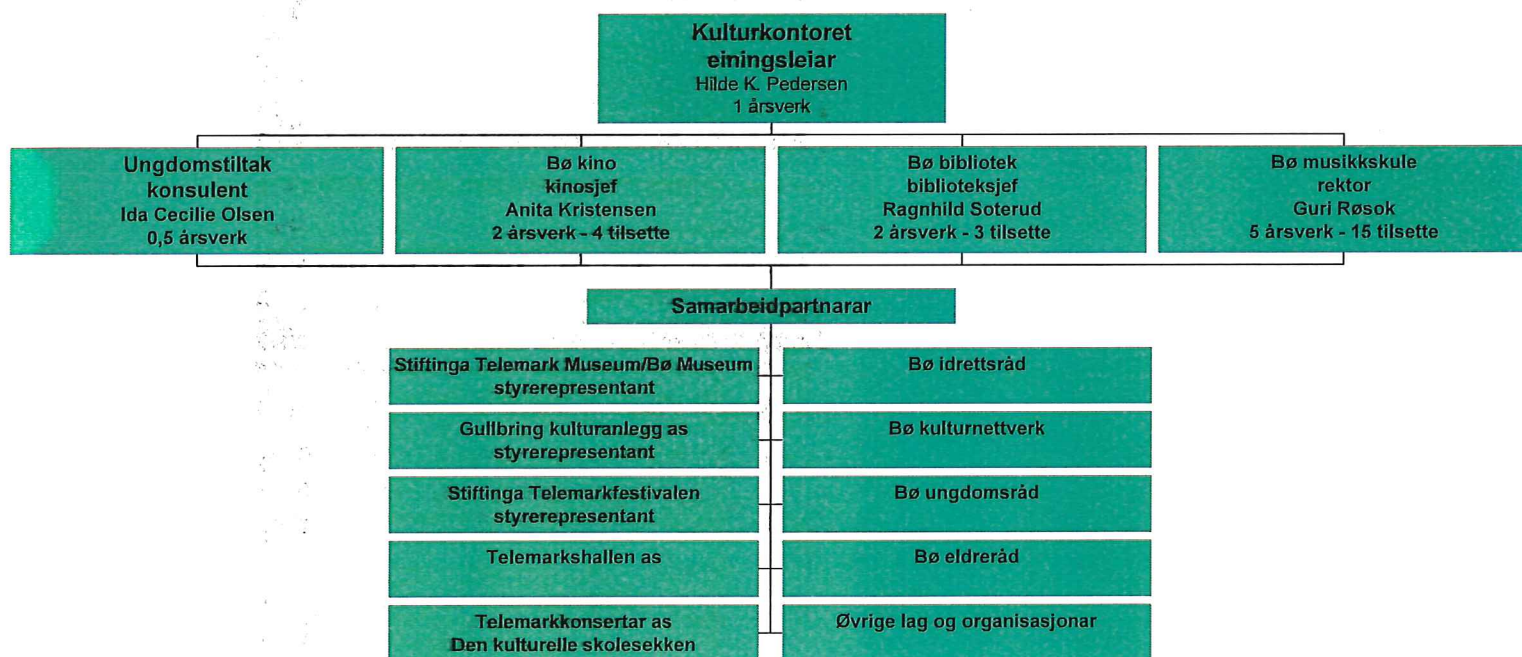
Kulturkontoret
einingsleiar
Hilde K. Pedersen
1 årsverk

Ungdomstiltak
konsulent
Ida Cecilie Olsen
0,5 årsverk

Bø kino
kinosjef
Anita Kristensen
2 årsverk - 4 tilsette

Bø bibliotek
biblioteksjef
Ragnhild Soterud
2 årsverk - 3 tilsette

Bø musikkskule
rektor
Guri Røsok
5 årsverk - 15 tilsette

Samarbeidpartnarar

Stiftinga Telemark Museum/Bø Museum
styrerepresentant

Gullbring kulturanlegg as
styrerepresentant

Stiftinga Telemarkfestivalen
styrerepresentant

Telemarkshallen as

Telemarkkonsertar as
Den kulturelle skolesekken

Bø idrettsråd

Bø kulturnettverk

Bø ungdomsråd

Bø eldreråd

Øvrige lag og organisasjonar